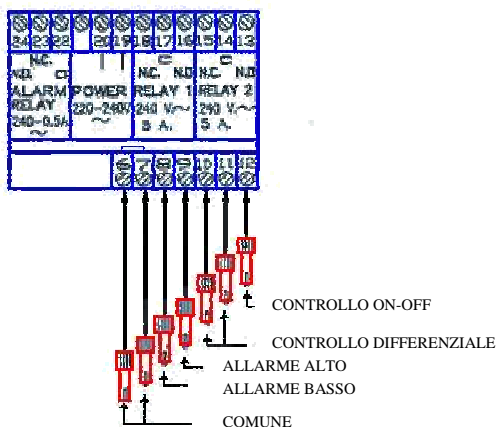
24 23 22 20 19 18 17 16 15 14 13

N.C.
N.O. C
ALARM
RELAY
240~0.5A
~

POWER
220~240V
~

C
N.C. N.O.
RELAY 1
240 V~
5 A.

C
N.C. N.O.
RELAY 2
240 V~
5 A.

6 7 8 9 10 11 12

CONTROLLO ON-OFF
CONTROLLO DIFFERENZIALE
ALLARME ALTO
ALLARME BASSO
COMUNE